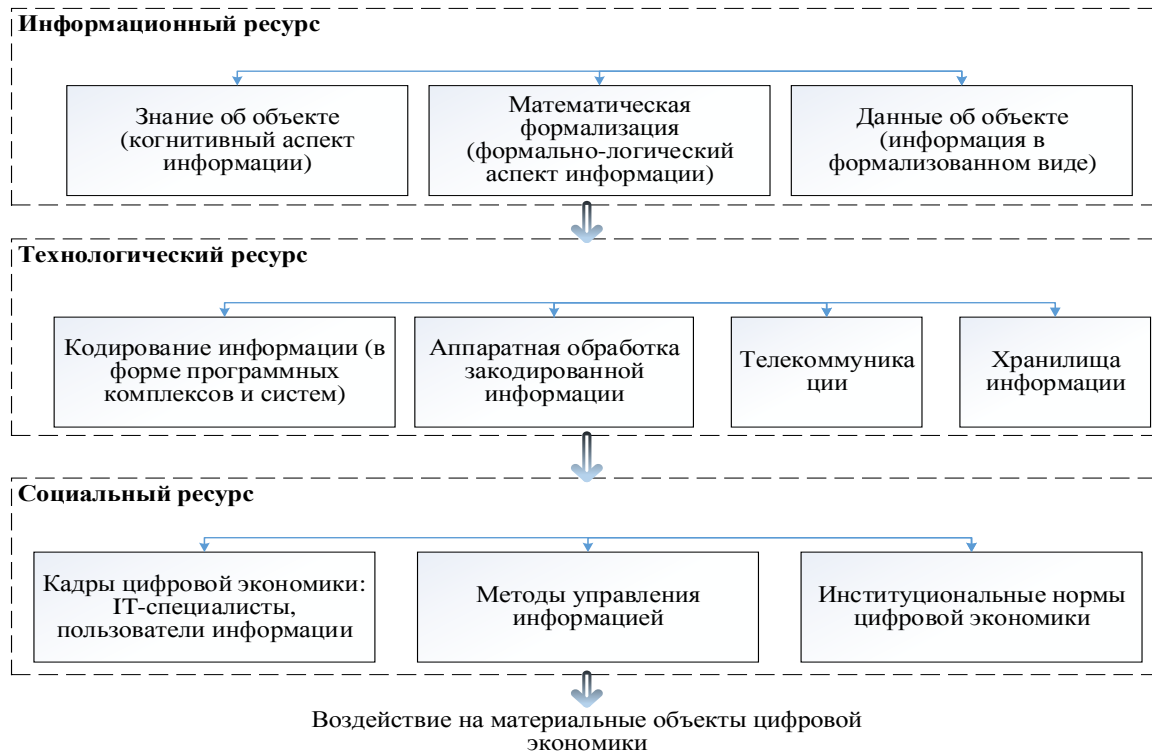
Информационный ресурс

Знание об объекте (когнитивный аспект информации)

Математическая формализация (формально-логический аспект информации)

Данные об объекте (информация в формализованном виде)

Технологический ресурс

Кодирование информации (в форме программных комплексов и систем)

Аппаратная обработка закодированной информации

Телекоммуника ции

Хранилища информации

Социальный ресурс

Кадры цифровой экономики: IT-специалисты, пользователи информации

Методы управления информацией

Институциональные нормы цифровой экономики

Воздействие на материальные объекты цифровой экономики